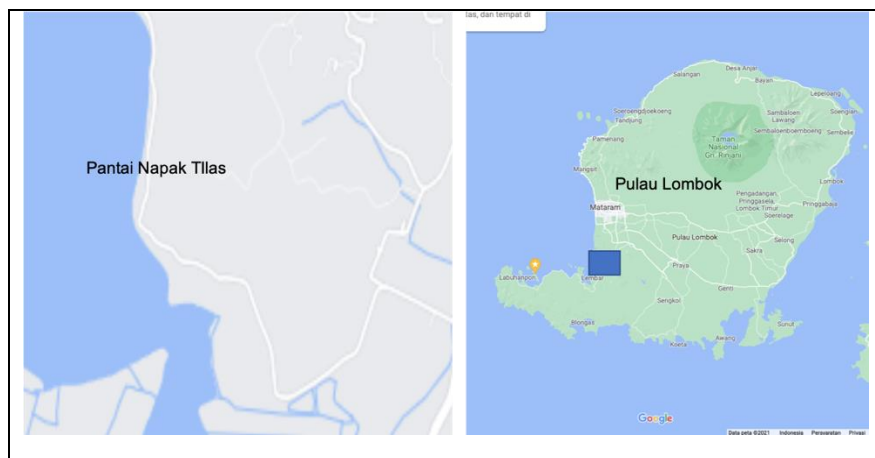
Pantai Napak Tilas

tilas, dan tempat di

Desa Anyar
Selangan
Bayan
Lepelsolong
Soersengsebokoeng
Tandjung
Sambalen Lawang
Taman Nasional Gn. Rinjani
Sembalenbeoeng
Sembelie
Pamenang
Mangsit
Pulau Lombok
Lombok
Pengadangan
Pringgasela
Lombok Timur
Sieralage
Pringgabaya
Mataram
Pulau Lombok
Sakra
Selong
Labuhanpoh
Lembar
Praya
Sengkol
Gerti
Blongas
Sunut
Awang
Kuala

Google
Data peta ©2021 Indonesia Persyaratan Privasi